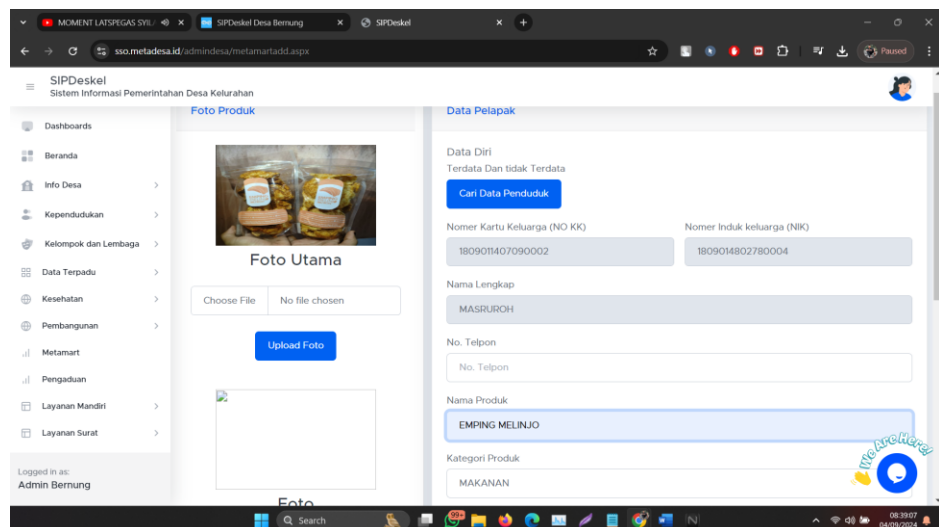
MOMENT LATSPEGAS SYIL
SIPDeskel Desa Bernung
SIPDeskel
sso.metadesa.id/admindesa/metamartadd.aspx
Paused

SIPDeskel
Sistem Informasi Pemerintahan Desa Kelurahan

Dashboards
Beranda
Info Desa
Kependudukan
Kelompok dan Lembaga
Data Terpadu
Kesehatan
Pembangunan
Metamart
Pengaduan
Layanan Mandiri
Layanan Surat

Logged in as:
Admin Bernung

Foto Produk

Foto Utama

Choose File No file chosen

Upload Foto

Foto

Data Pelapak

Data Diri
Terdata Dan tidak Terdata

Cari Data Penduduk

Nomer Kartu Keluarga (NO KK)
1809011407090002

Nomer Induk keluarga (NIK)
1809014802780004

Nama Lengkap
MASRUROH

No. Telpon
No. Telpon

Nama Produk
EMPING MELINJO

Kategori Produk
MAKANAN

We Are Here!

Search
08:39:07
04/09/2024